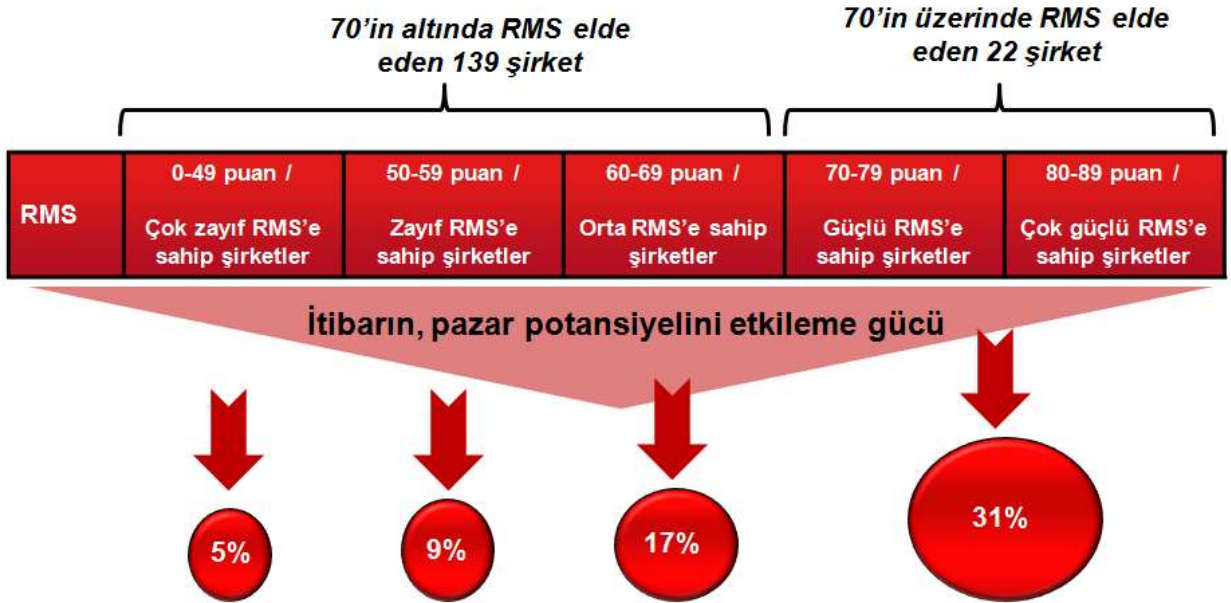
70'in altında RMS elde eden 139 şirket

70'in üzerinde RMS elde eden 22 şirket

| RMS | 0-49 puan / Çok zayıf RMS'e sahip şirketler | 50-59 puan / Zayıf RMS'e sahip şirketler | 60-69 puan / Orta RMS'e sahip şirketler | 70-79 puan / Güçlü RMS'e sahip şirketler | 80-89 puan / Çok güçlü RMS'e sahip şirketler |
|---|---|---|---|---|---|

İtibarın, pazar potansiyelini etkileme gücü

5%

9%

17%

31%